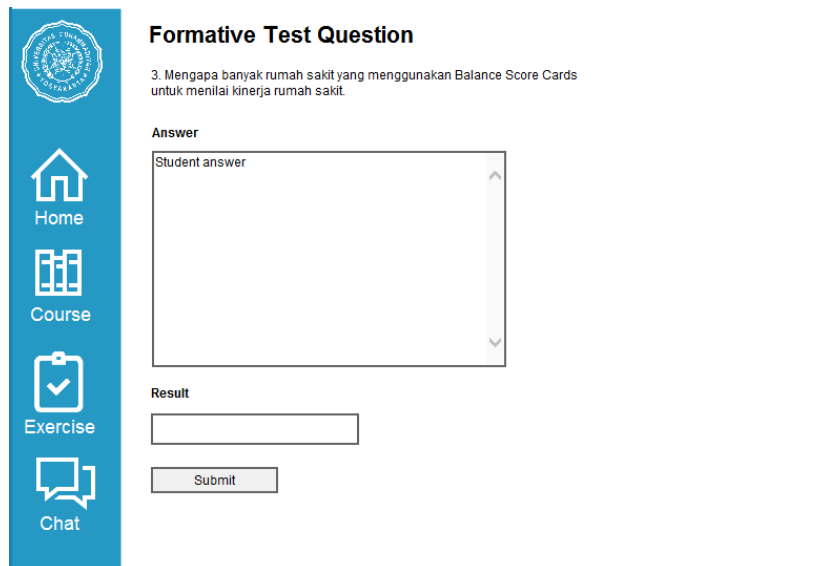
UNIVERSITAS MUHAMMADIYAH YOGYAKARTA

Home

Course

Exercise

Chat

Formative Test Question

3. Mengapa banyak rumah sakit yang menggunakan Balance Score Cards untuk menilai kinerja rumah sakit.

Answer

Student answer

Result

Submit